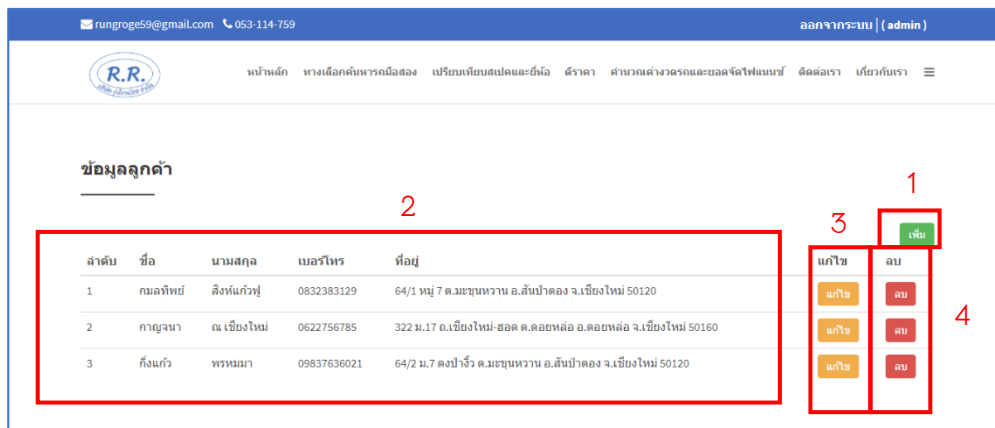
rungroge59@gmail.com 053-114-759

ออกจากระบบ | ( admin )

R.R.

หน้าหลัก หาเลือกค้นหารถมือสอง เปรียบเทียบสเปคและยี่ห้อ ดีราคา คำนวณค่างวดรถและยอดจัดไฟแนนซ์ ติดต่อเรา เกี่ยวกับเรา

ข้อมูลลูกค้า

1

2

3

เพิ่ม

| ลำดับ | ชื่อ | นามสกุล | เบอร์โทร | ที่อยู่ | แก้ไข | ลบ |
|---|---|---|---|---|---|---|
| 1 | กมลทิพย์ | สิงห์แก้วฟู | 0832383129 | 64/1 หมู่ 7 ต.มะขุนหวาน อ.สันป่าตอง จ.เชียงใหม่ 50120 | แก้ไข | ลบ |
| 2 | กาญจนา | ณ เชียงใหม่ | 0622756785 | 322 ม.17 ถ.เชียงใหม่-ฮอด ต.ดอยหล่อ อ.ดอยหล่อ จ.เชียงใหม่ 50160 | แก้ไข | ลบ |
| 3 | กิ่งแก้ว | พรหมมา | 09837636021 | 64/2 ม.7 ดงป่างิ้ว ต.มะขุนหวาน อ.สันป่าตอง จ.เชียงใหม่ 50120 | แก้ไข | ลบ |

4